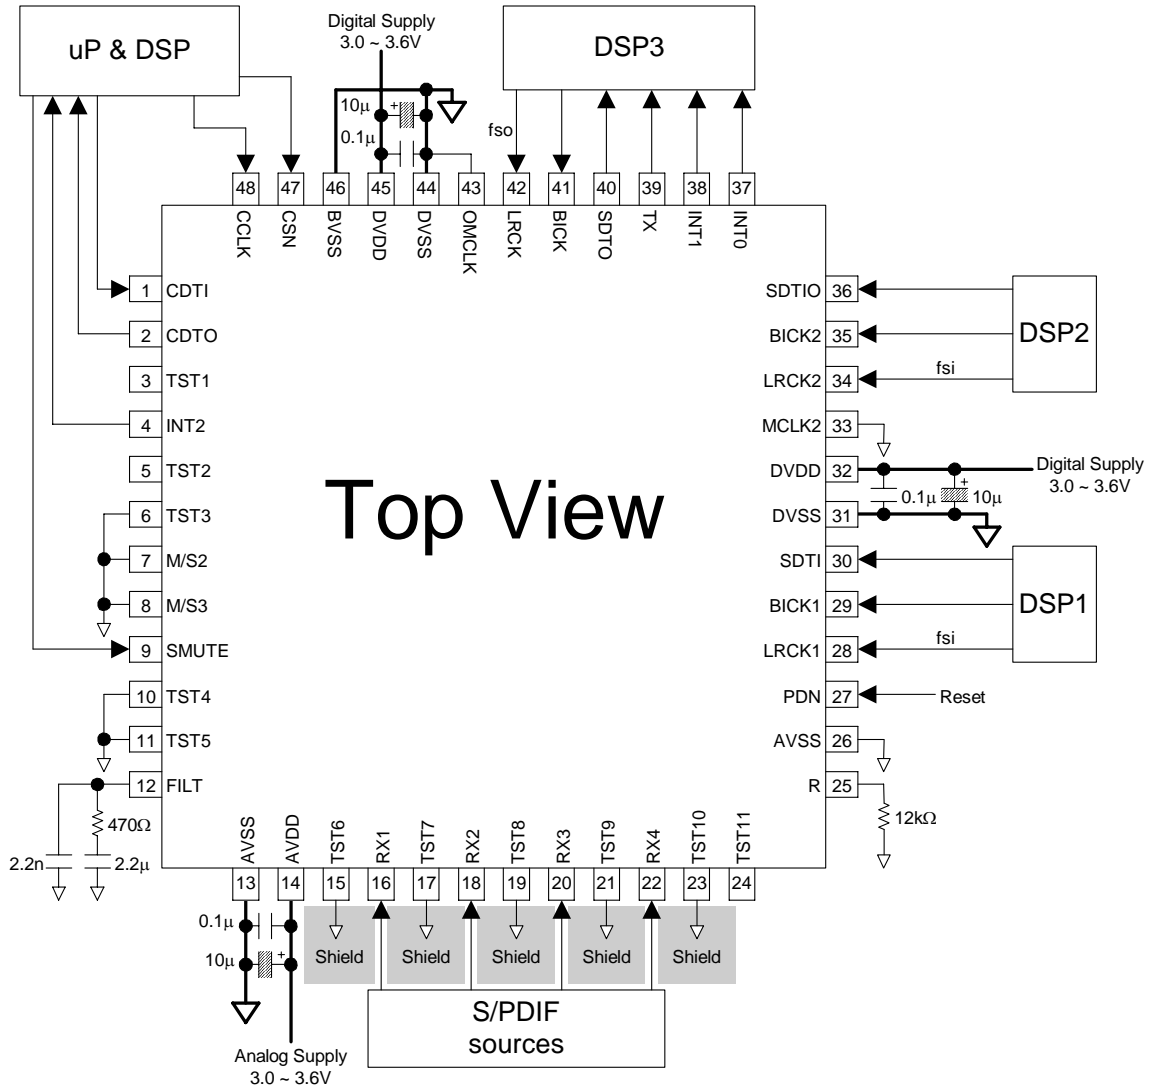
uP & DSP

Digital Supply
3.0 ~ 3.6V

DSP3

$10\mu$
+
$0.1\mu$
fso

48 CCLK
47 CSN
46 BVSS
45 DVDD
44 DVSS
43 OMCLK
42 LRCK
41 BICK
40 SDTO
39 TX
38 INT1
37 INT0

1 CDTI
2 CDTO
3 TST1
4 INT2
5 TST2
6 TST3
7 M/S2
8 M/S3
9 SMUTE
10 TST4
11 TST5
12 FILT

$470\Omega$
2.2n
$2.2\mu$

Top View

SDTIO 36
BICK2 35
LRCK2 34
fsi
DSP2
MCLK2 33
DVDD 32
Digital Supply
3.0 ~ 3.6V
$0.1\mu$
+
$10\mu$
DVSS 31
SDTI 30
BICK1 29
LRCK1 28
fsi
DSP1
PDN 27
Reset
AVSS 26
R 25
$12k\Omega$

AVSS 13
AVDD 14
TST6 15
RX1 16
TST7 17
RX2 18
TST8 19
RX3 20
TST9 21
RX4 22
TST10 23
TST11 24

$0.1\mu$
$10\mu$
+

Shield
Shield
Shield
Shield
Shield

S/PDIF
sources

Analog Supply
3.0 ~ 3.6V